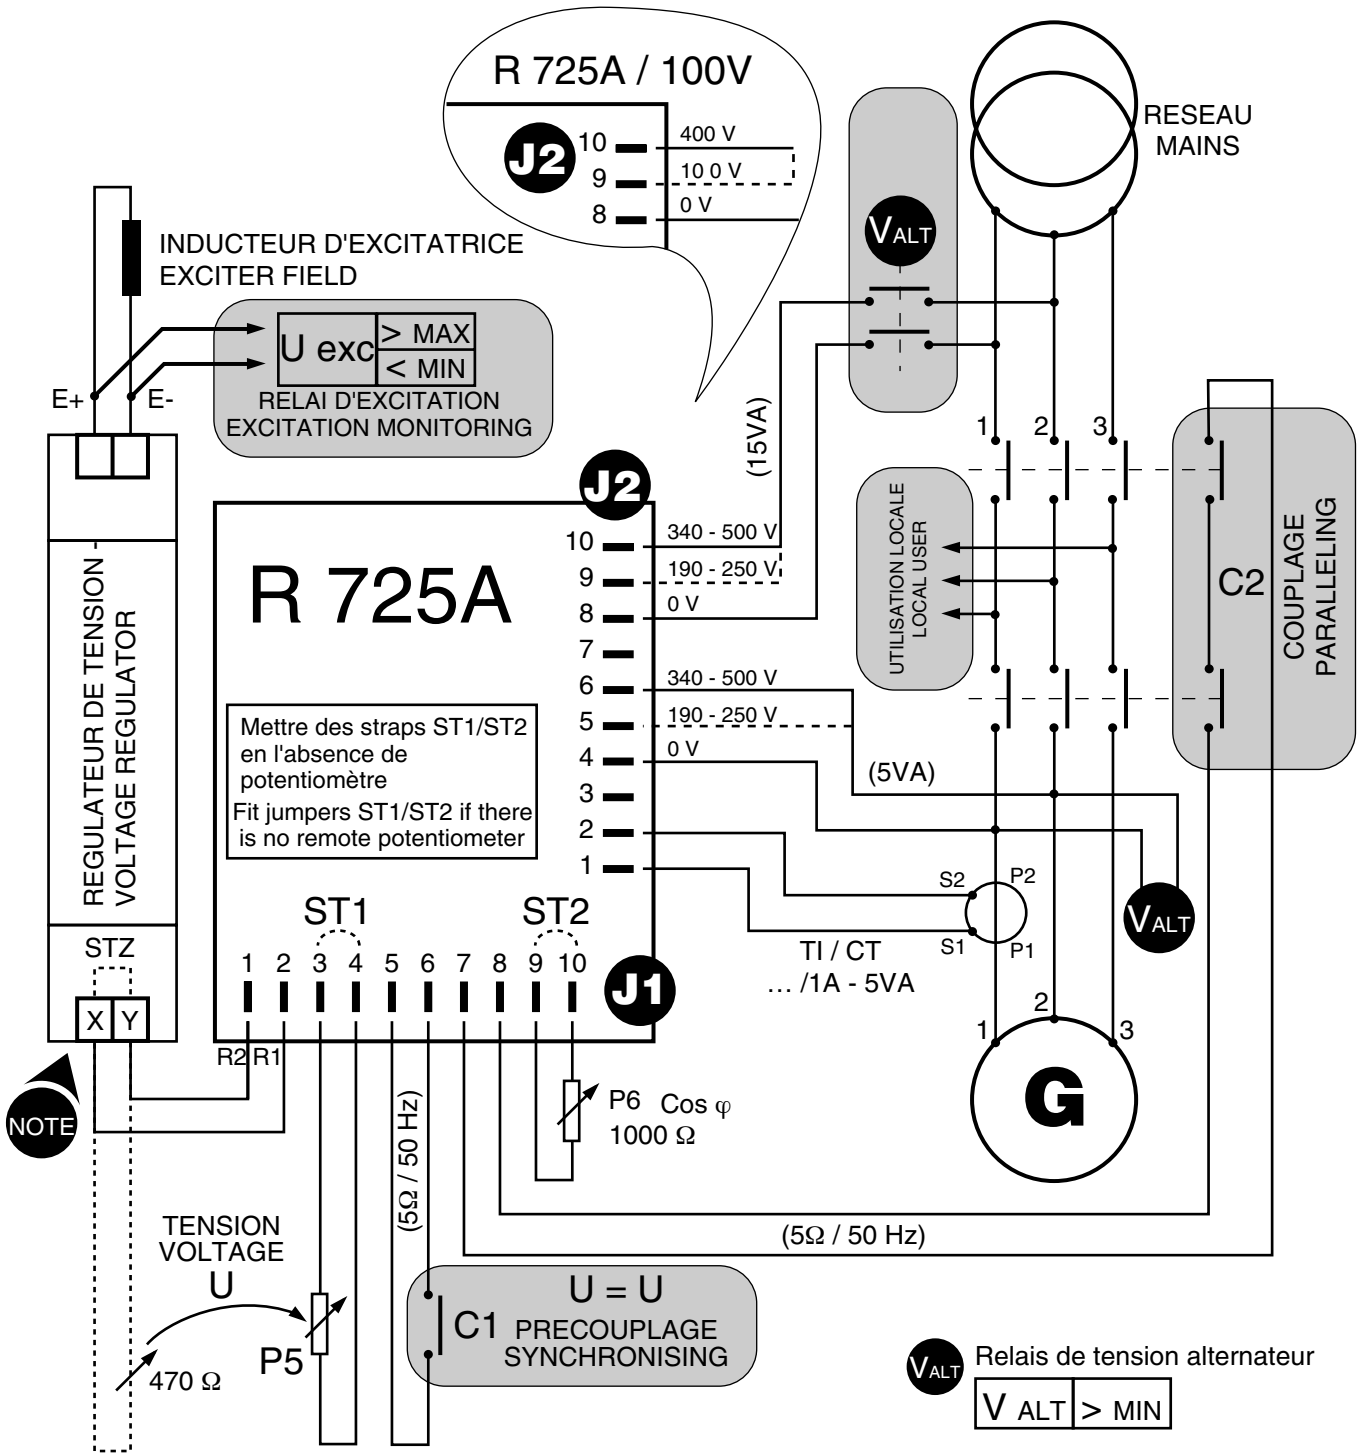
R 725A / 100V

J2
10
9
8
400 V
10 0 V
0 V

RESEAU
MAINS

$V_{ALT}$

INDUCTEUR D'EXCITATRICE
EXCITER FIELD

U exc
> MAX
< MIN
RELAI D'EXCITATION
EXCITATION MONITORING

E+
E-

(15VA)

1
2
3

UTILISATION LOCALE
LOCAL USER

C2

COUPLAGE
PARALLELING

REGULATEUR DE TENSION
VOLTAGE REGULATOR

J2
R 725A
10
9
8
7
6
5
4
3
2
1
340 - 500 V
190 - 250 V
0 V
340 - 500 V
190 - 250 V
0 V
(5VA)

Mettre des straps ST1/ST2 en l'absence de potentiomètre
Fit jumpers ST1/ST2 if there is no remote potentiometer

S2
P2
S1
P1
$V_{ALT}$

TI / CT
... /1A - 5VA

STZ
X
Y

ST1
ST2
1 2 3 4 5 6 7 8 9 10
J1
R2 R1

2
1
3
G

NOTE

P6 Cos φ
1000 Ω

(5Ω / 50 Hz)
(5Ω / 50 Hz)

TENSION
VOLTAGE
U
470 Ω
P5

U = U
C1 PRECOUPLAGE
SYNCHRONISING

$V_{ALT}$ Relais de tension alternateur
| V ALT | > MIN |